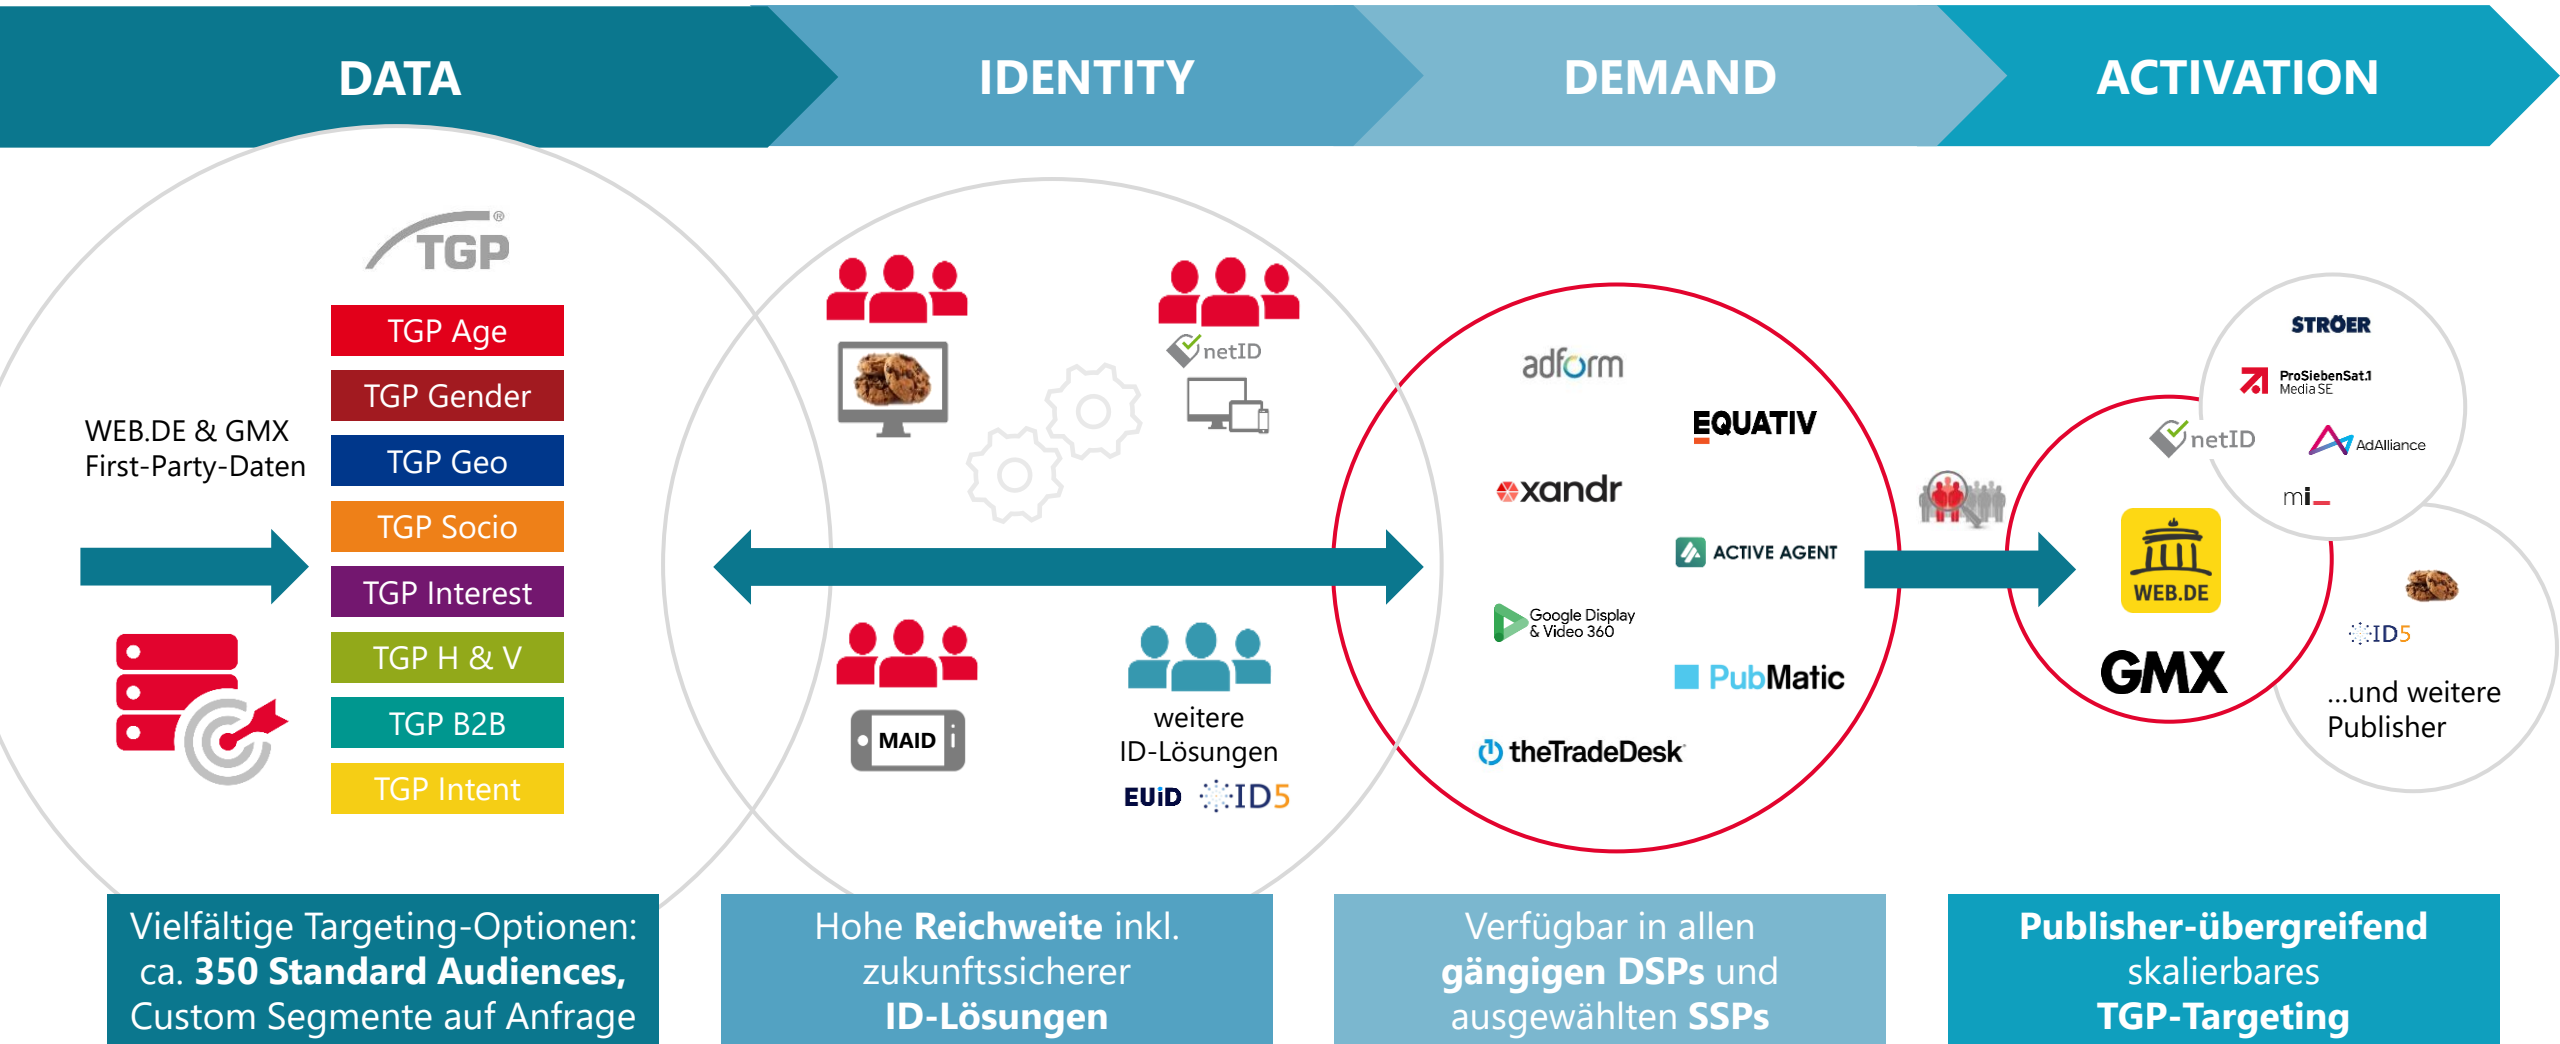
DATA

IDENTITY

DEMAND

ACTIVATION

TGP®

TGP Age
TGP Gender
TGP Geo
TGP Socio
TGP Interest
TGP H & V
TGP B2B
TGP Intent

WEB.DE & GMX First-Party-Daten

netID

MAID

weitere ID-Lösungen

EUID ID5

adform
EQUATIV
xandr
ACTIVE AGENT
Google Display & Video 360
PubMatic
theTradeDesk

STRÖER
ProSiebenSat.1 Media SE
netID
AdAlliance
mi
WEB.DE
GMX
ID5
...und weitere Publisher

Vielfältige Targeting-Optionen: ca. **350 Standard Audiences,** Custom Segmente auf Anfrage

Hohe **Reichweite** inkl. zukunftssicherer **ID-Lösungen**

Verfügbar in allen **gängigen DSPs** und ausgewählten **SSPs**

**Publisher-übergreifend** skalierbares **TGP-Targeting**